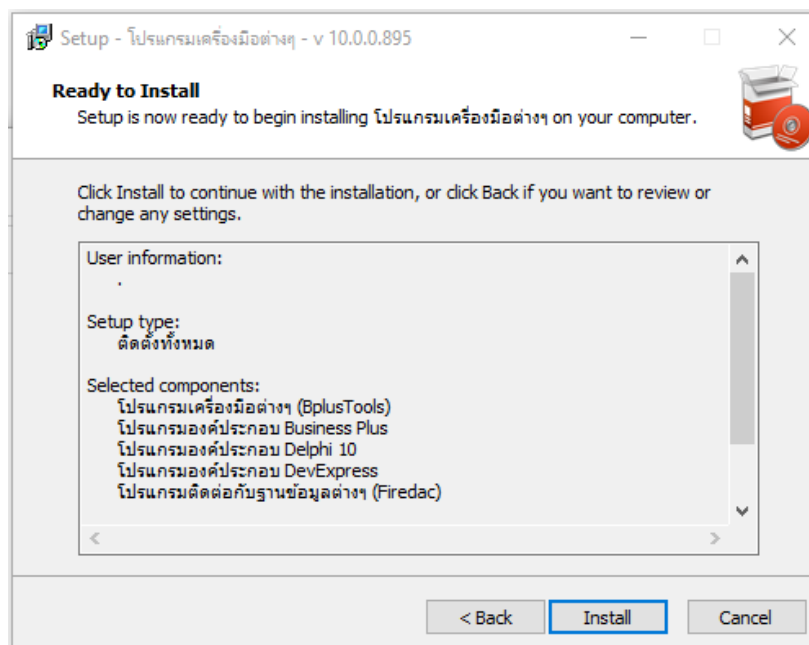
Setup - โปรแกรมเครื่องมือต่างๆ - v 10.0.0.895

Ready to Install
Setup is now ready to begin installing โปรแกรมเครื่องมือต่างๆ on your computer.

Click Install to continue with the installation, or click Back if you want to review or change any settings.

User information:
.

Setup type:
ติดตั้งทั้งหมด

Selected components:
โปรแกรมเครื่องมือต่างๆ (BplusTools)
โปรแกรมองค์ประกอบ Business Plus
โปรแกรมองค์ประกอบ Delphi 10
โปรแกรมองค์ประกอบ DevExpress
โปรแกรมติดต่อกับฐานข้อมูลต่างๆ (Firedac)

< Back | Install | Cancel